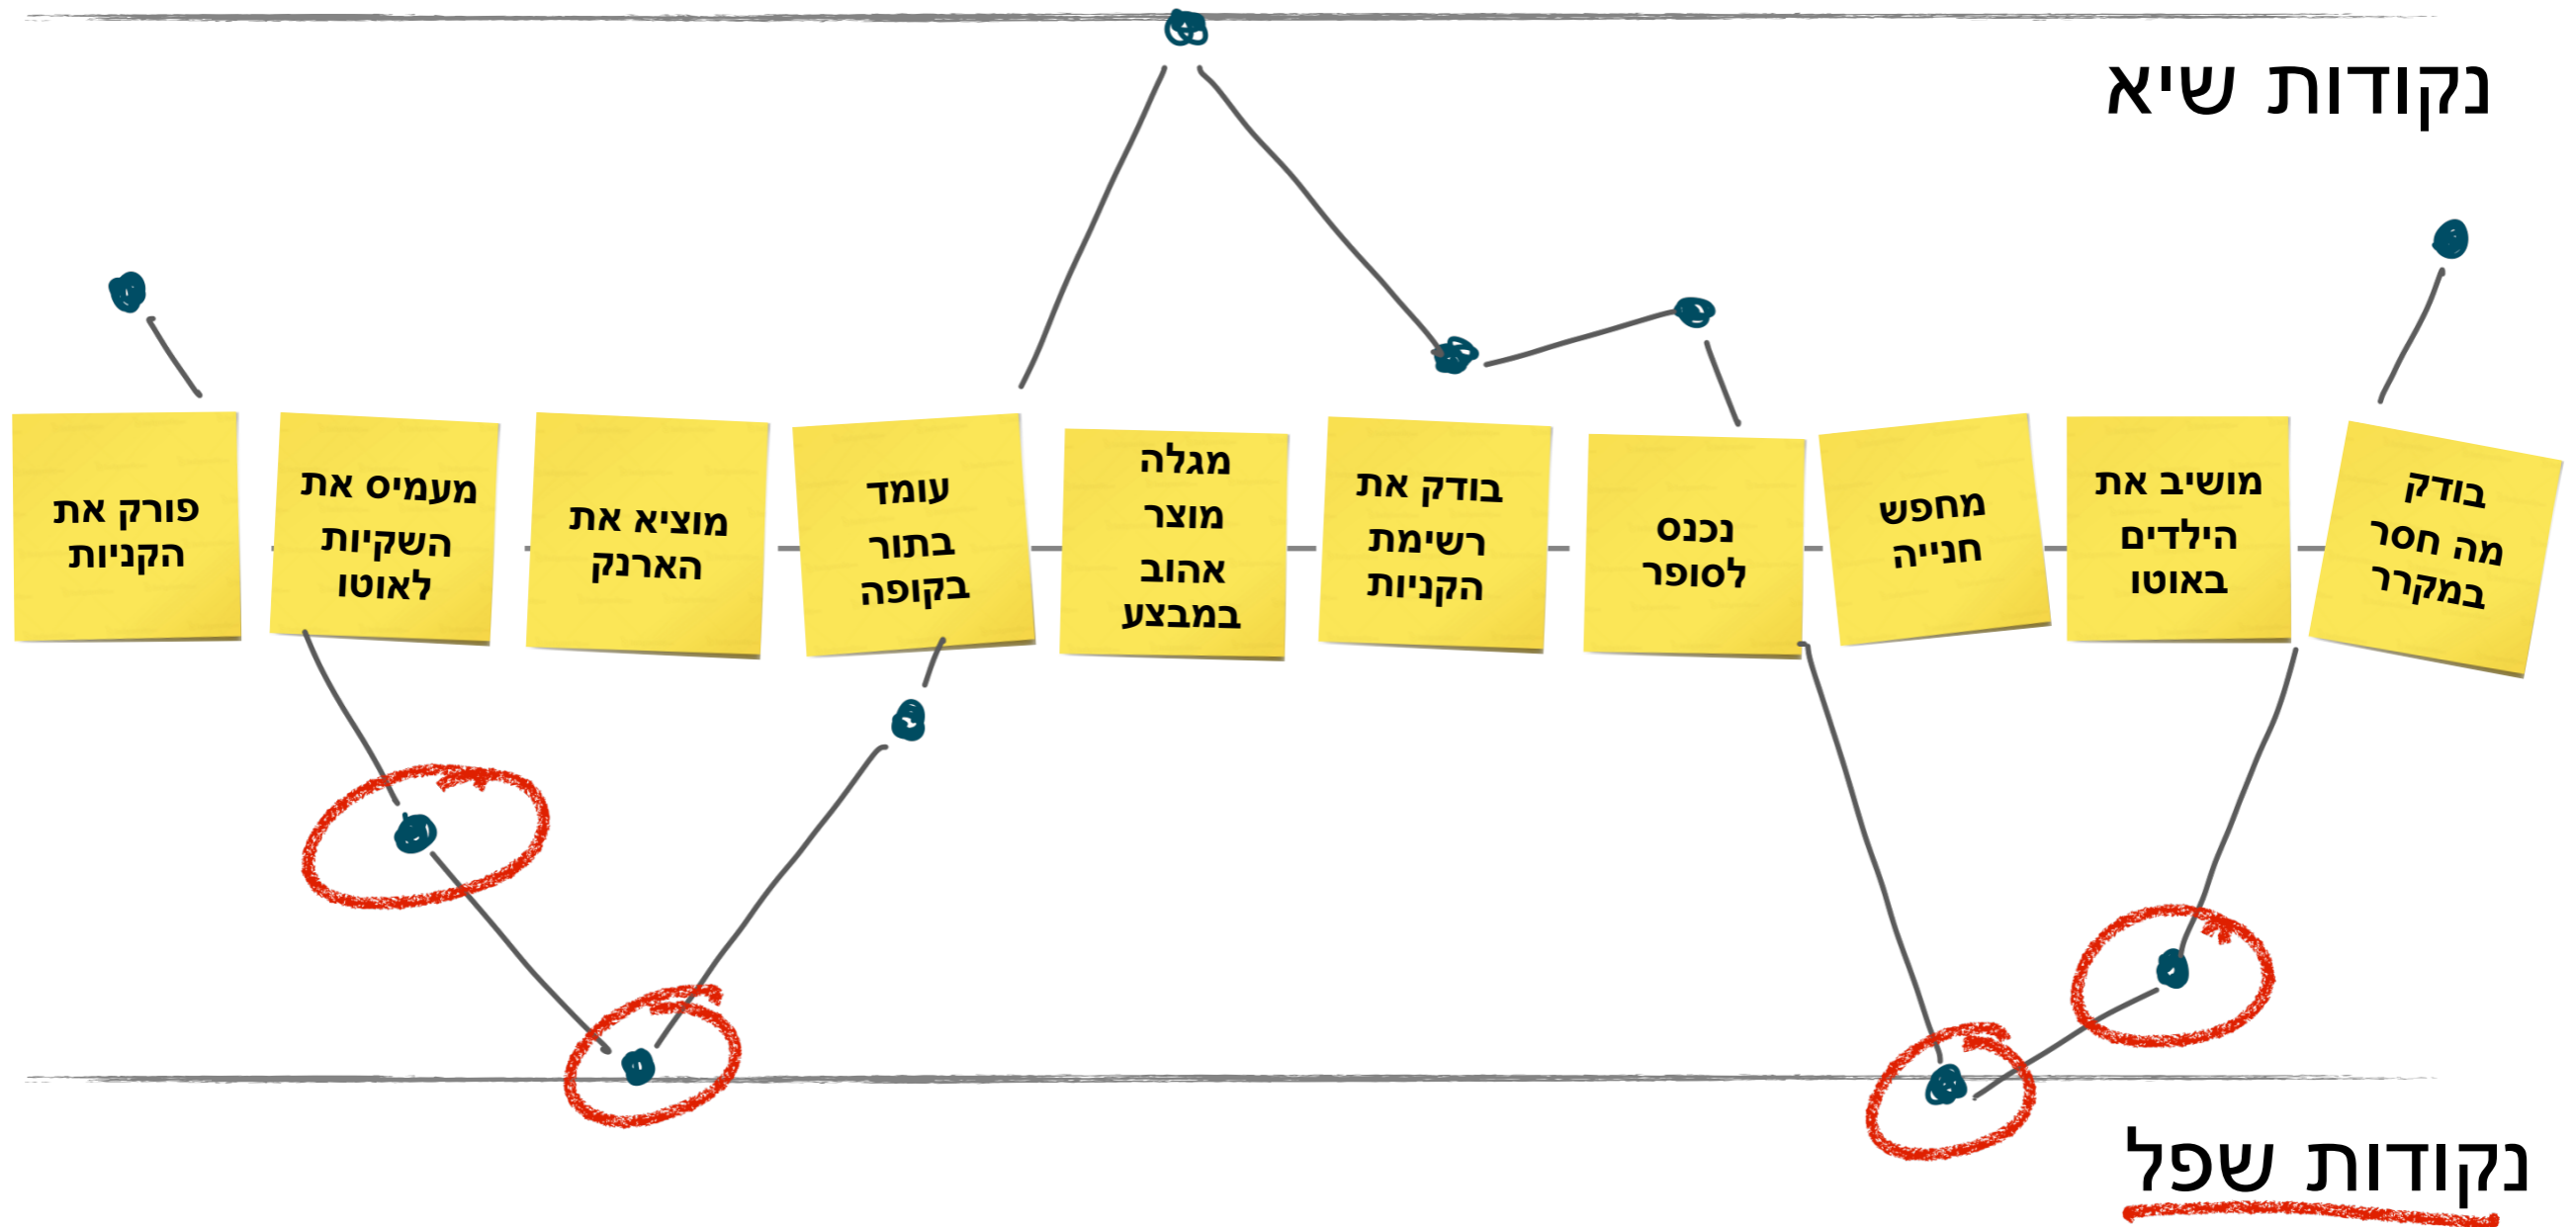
נקודות שיא

בודק מה חסר במקרר

מושיב את הילדים באוטו

מחפש חנייה

נכנס לסופר

בודק את רשימת הקניות

מגלה מוצר אהוב במבצע

עומד בתור בקופה

מוציא את הארנק

מעמיס את השקיות לאוטו

פורק את הקניות

נקודות שפל